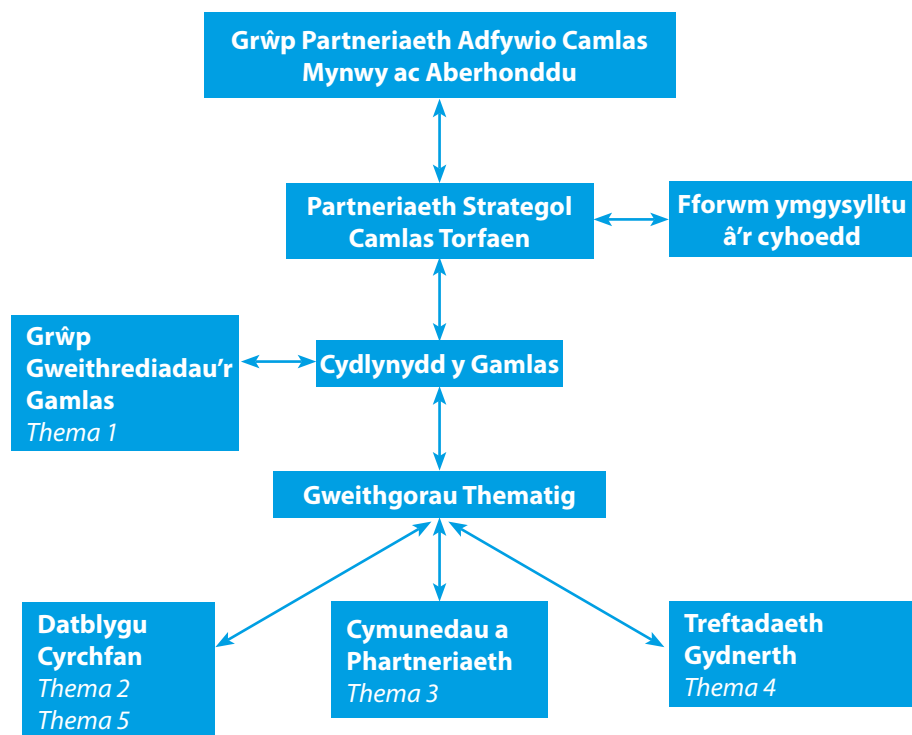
Grŵp Partneriaeth Adfywio Camlas Mynwy ac Aberhonddu

Partneriaeth Strategol Camlas Torfaen

Fforwm ymgysylltu â'r cyhoedd

Grŵp Gweithrediadau'r Gamlas
Thema 1

Cydlynydd y Gamlas

Gweithgorau Thematig

Datblygu Cyrchfan
Thema 2
Thema 5

Cymunedau a Phartneriaeth
Thema 3

Treftadaeth Gydnerth
Thema 4